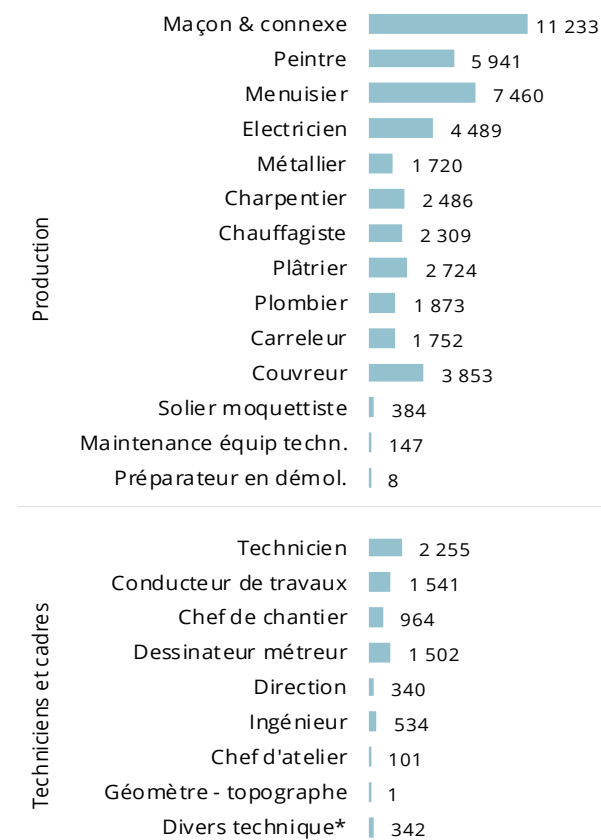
Production

| | |
|---|---|
| Maçon & connexe | 11 233 |
| Peintre | 5 941 |
| Menuisier | 7 460 |
| Electricien | 4 489 |
| Métallier | 1 720 |
| Charpentier | 2 486 |
| Chauffagiste | 2 309 |
| Plâtrier | 2 724 |
| Plombier | 1 873 |
| Carreleur | 1 752 |
| Couvreur | 3 853 |
| Solier moquettiste | 384 |
| Maintenance équip techn. | 147 |
| Préparateur en démol. | 8 |

Techniciens et cadres

| | |
|---|---|
| Technicien | 2 255 |
| Conducteur de travaux | 1 541 |
| Chef de chantier | 964 |
| Dessinateur métreur | 1 502 |
| Direction | 340 |
| Ingénieur | 534 |
| Chef d'atelier | 101 |
| Géomètre - topographe | 1 |
| Divers technique* | 342 |